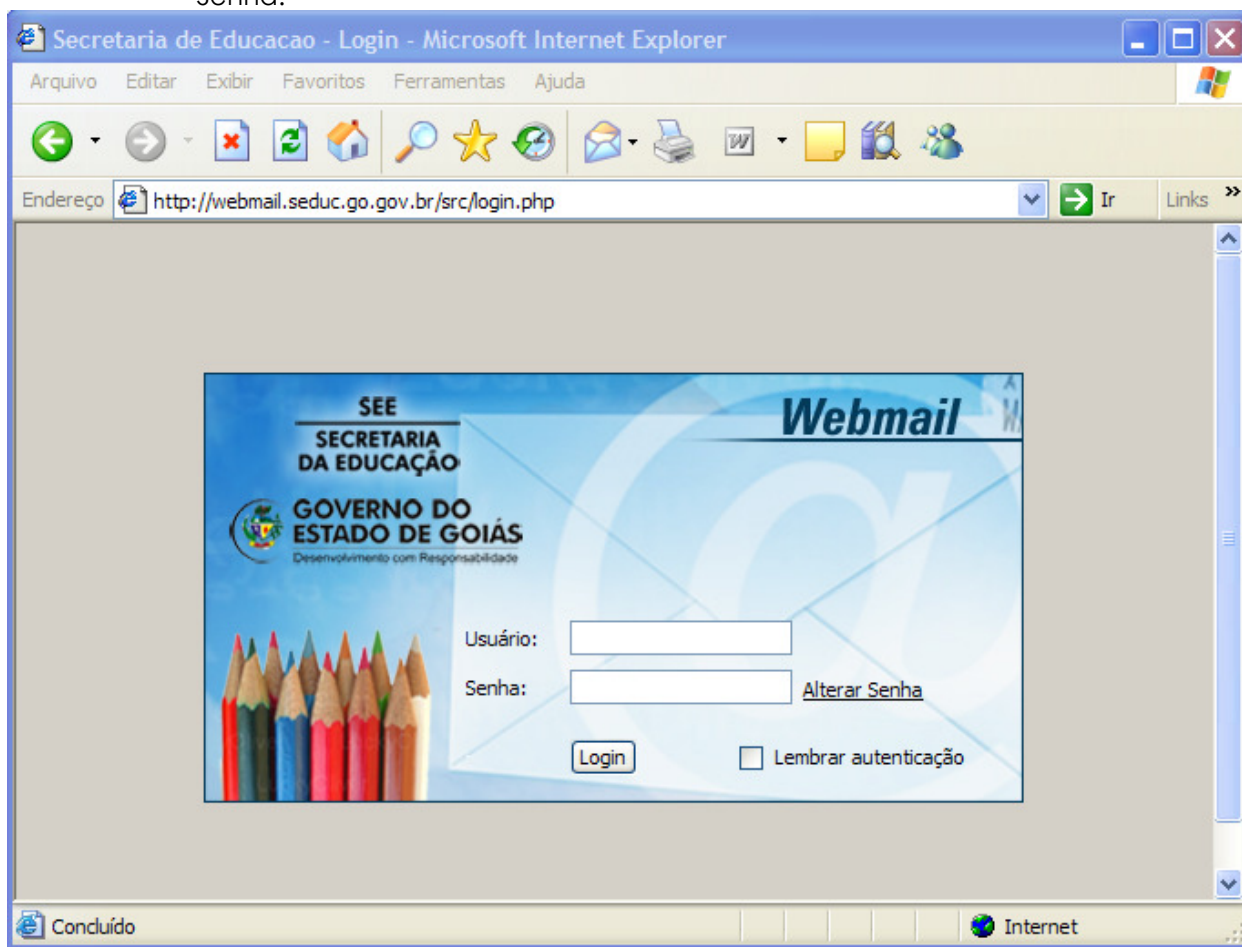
senha.

Secretaria de Educacao - Login - Microsoft Internet Explorer

Arquivo Editar Exibir Favoritos Ferramentas Ajuda

Endereço http://webmail.seduc.go.gov.br/src/login.php Ir Links

SEE
SECRETARIA
DA EDUCAÇÃO

Webmail

GOVERNO DO
ESTADO DE GOIÁS
Desenvolvimento com Responsabilidade

Usuário:
Senha: Alterar Senha
Login Lembrar autenticação

Concluído Internet